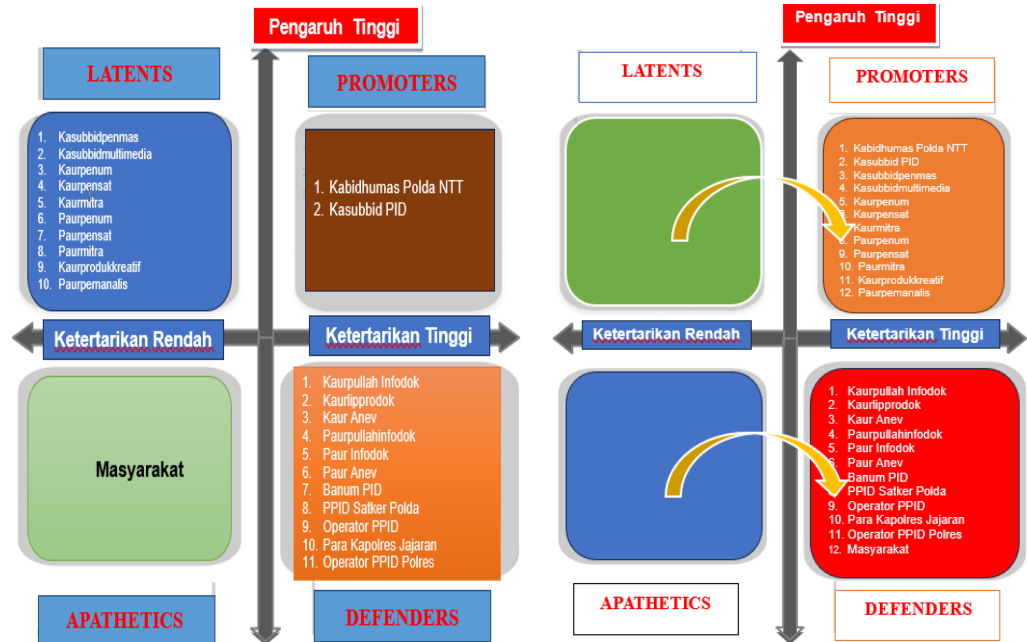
Pengaruh Tinggi

LATENTS

PROMOTERS

1. Kasubbidpenmas
2. Kasubbidmultimedia
3. Kaurpenum
4. Kaurpensat
5. Kaurmitra
6. Paurpenum
7. Paurpensat
8. Paurmitra
9. Kaurprodukkreatif
10. Paurpemanalis

1. Kabidhumas Polda NTT
2. Kasubbid PID

Ketertarikan Rendah

Ketertarikan Tinggi

Masyarakat

1. Kaurpullah Infodok
2. Kaurlipprodok
3. Kaur Anev
4. Paurpullahinfodok
5. Paur Infodok
6. Paur Anev
7. Banum PID
8. PPID Satker Polda
9. Operator PPID
10. Para Kapolres Jajaran
11. Operator PPID Polres

APATHETICS

DEFENDERS

Pengaruh Tinggi

LATENTS

PROMOTERS

1. Kabidhumas Polda NTT
2. Kasubbid PID
3. Kasubbidpenmas
4. Kasubbidmultimedia
5. Kaurpenum
6. Kaurpensat
7. Kaurmitra
8. Paurpenum
9. Paurpensat
10. Paurmitra
11. Kaurprodukkreatif
12. Paurpemanalis

Ketertarikan Rendah

Ketertarikan Tinggi

1. Kaurpullah Infodok
2. Kaurlipprodok
3. Kaur Anev
4. Paurpullahinfodok
5. Paur Infodok
6. Paur Anev
7. Banum PID
8. PPID Satker Polda
9. Operator PPID
10. Para Kapolres Jajaran
11. Operator PPID Polres
12. Masyarakat

APATHETICS

DEFENDERS